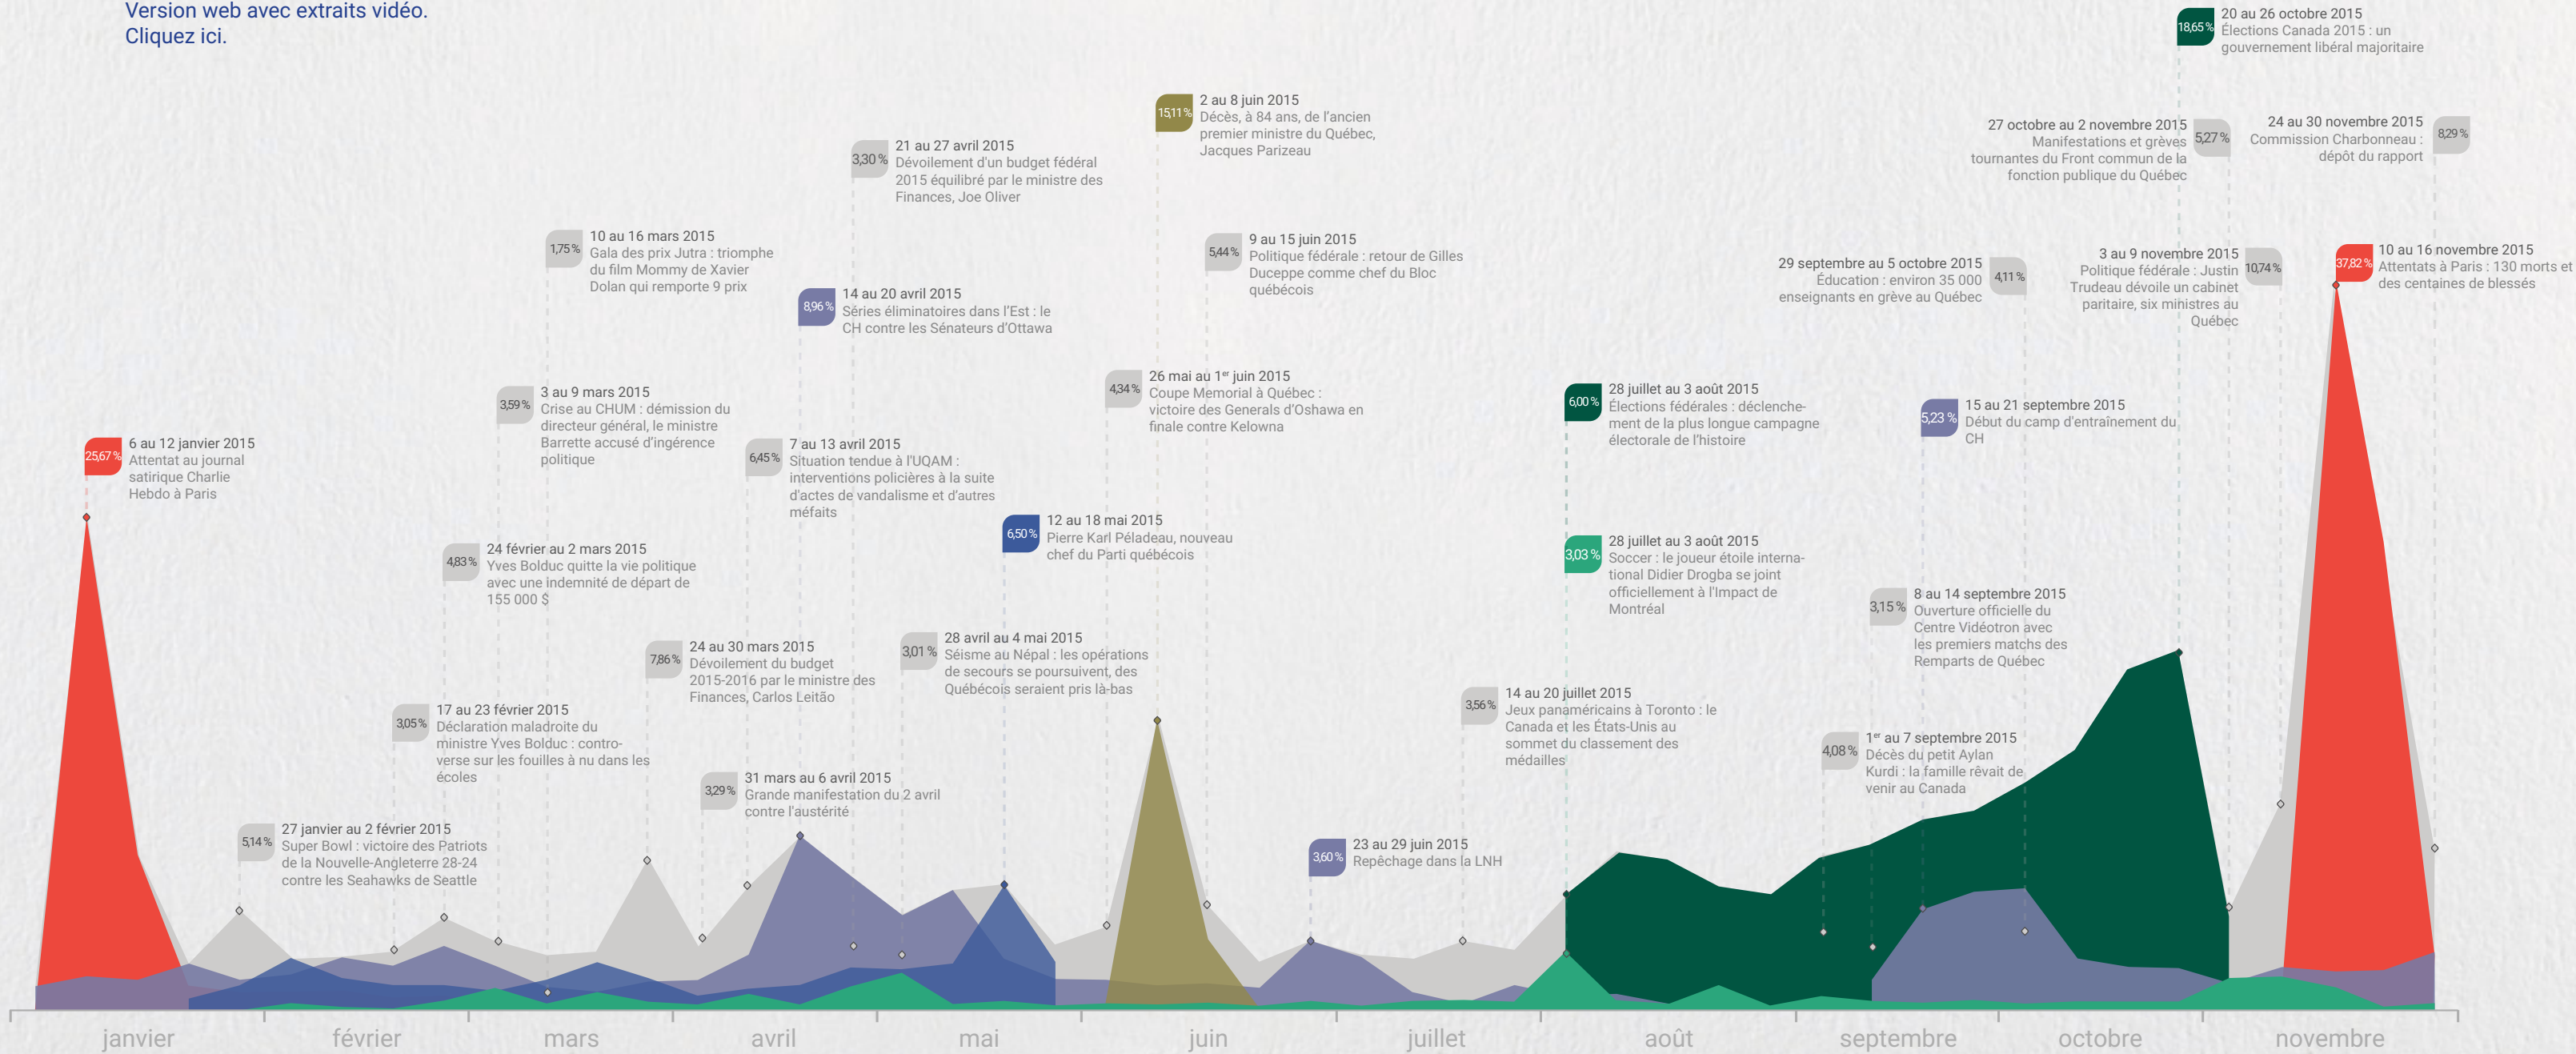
Version web avec extraits vidéo.
Cliquez ici.

25,67 %
6 au 12 janvier 2015
Attentat au journal satirique Charlie Hebdo à Paris

5,14 %
27 janvier au 2 février 2015
Super Bowl : victoire des Patriots de la Nouvelle-Angleterre 28-24 contre les Seahawks de Seattle

3,05 %
17 au 23 février 2015
Déclaration maladroite du ministre Yves Bolduc : controverse sur les fouilles à nu dans les écoles

4,83 %
24 février au 2 mars 2015
Yves Bolduc quitte la vie politique avec une indemnité de départ de 155 000 $

3,59 %
3 au 9 mars 2015
Crise au CHUM : démission du directeur général, le ministre Barrette accusé d'ingérence politique

1,75 %
10 au 16 mars 2015
Gala des prix Jutra : triomphe du film Mommy de Xavier Dolan qui remporte 9 prix

7,86 %
24 au 30 mars 2015
Dévoilement du budget 2015-2016 par le ministre des Finances, Carlos Leitão

3,29 %
31 mars au 6 avril 2015
Grande manifestation du 2 avril contre l'austérité

6,45 %
7 au 13 avril 2015
Situation tendue à l'UQAM : interventions policières à la suite d'actes de vandalisme et d'autres méfaits

8,96 %
14 au 20 avril 2015
Séries éliminatoires dans l'Est : le CH contre les Sénateurs d'Ottawa

3,30 %
21 au 27 avril 2015
Dévoilement d'un budget fédéral 2015 équilibré par le ministre des Finances, Joe Oliver

3,01 %
28 avril au 4 mai 2015
Séisme au Népal : les opérations de secours se poursuivent, des Québécois seraient pris là-bas

6,50 %
12 au 18 mai 2015
Pierre Karl Péladeau, nouveau chef du Parti québécois

4,34 %
26 mai au 1er juin 2015
Coupe Memorial à Québec : victoire des Generals d'Oshawa en finale contre Kelowna

15,11 %
2 au 8 juin 2015
Décès, à 84 ans, de l'ancien premier ministre du Québec, Jacques Parizeau

5,44 %
9 au 15 juin 2015
Politique fédérale : retour de Gilles Duceppe comme chef du Bloc québécois

3,60 %
23 au 29 juin 2015
Repêchage dans la LNH

3,56 %
14 au 20 juillet 2015
Jeux panaméricains à Toronto : le Canada et les États-Unis au sommet du classement des médailles

6,00 %
28 juillet au 3 août 2015
Élections fédérales : déclenchement de la plus longue campagne électorale de l'histoire

3,03 %
28 juillet au 3 août 2015
Soccer : le joueur étoile international Didier Drogba se joint officiellement à l'Impact de Montréal

4,08 %
1er au 7 septembre 2015
Décès du petit Aylan Kurdi : la famille rêvait de venir au Canada

3,15 %
8 au 14 septembre 2015
Ouverture officielle du Centre Vidéotron avec les premiers matchs des Remparts de Québec

5,23 %
15 au 21 septembre 2015
Début du camp d'entraînement du CH

29 septembre au 5 octobre 2015
Éducation : environ 35 000 enseignants en grève au Québec
4,11 %

18,65 %
20 au 26 octobre 2015
Élections Canada 2015 : un gouvernement libéral majoritaire

27 octobre au 2 novembre 2015
Manifestations et grèves tournantes du Front commun de la fonction publique du Québec
5,27 %

3 au 9 novembre 2015
Politique fédérale : Justin Trudeau dévoile un cabinet paritaire, six ministres au Québec
10,74 %

37,82 %
10 au 16 novembre 2015
Attentats à Paris : 130 morts et des centaines de blessés

24 au 30 novembre 2015
Commission Charbonneau : dépôt du rapport
8,29 %

janvier
février
mars
avril
mai
juin
juillet
août
septembre
octobre
novembre